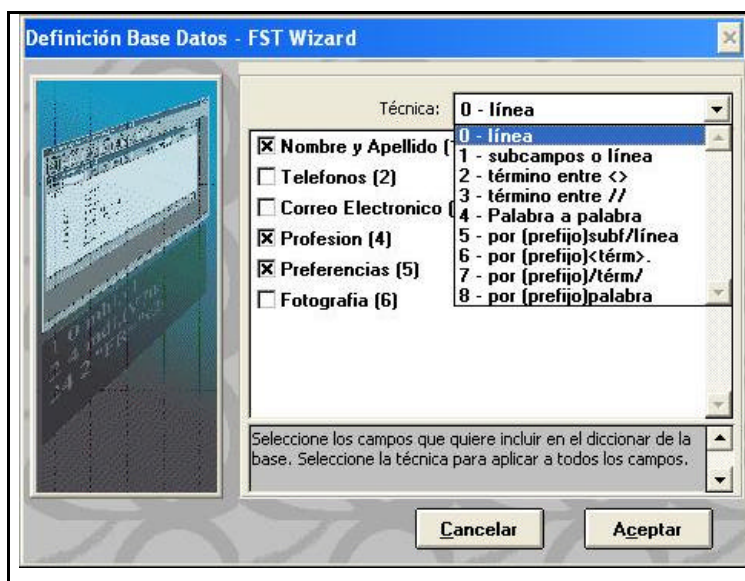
Definición Base Datos - FST Wizard

Técnica: 0 - línea

0 - línea
1 - subcampos o línea
2 - término entre <>
3 - término entre //
4 - Palabra a palabra
5 - por (prefijo)subf/línea
6 - por (prefijo)<térm>.
7 - por (prefijo)/térm/
8 - por (prefijo)palabra

☒ Nombre y Apellido (1
☐ Telefonos (2)
☐ Correo Electronico (
☒ Profesion (4)
☒ Preferencias (5)
☐ Fotografia (6)

Seleccione los campos que quiere incluir en el diccionar de la base. Seleccione la técnica para aplicar a todos los campos.

Cancelar
Aceptar